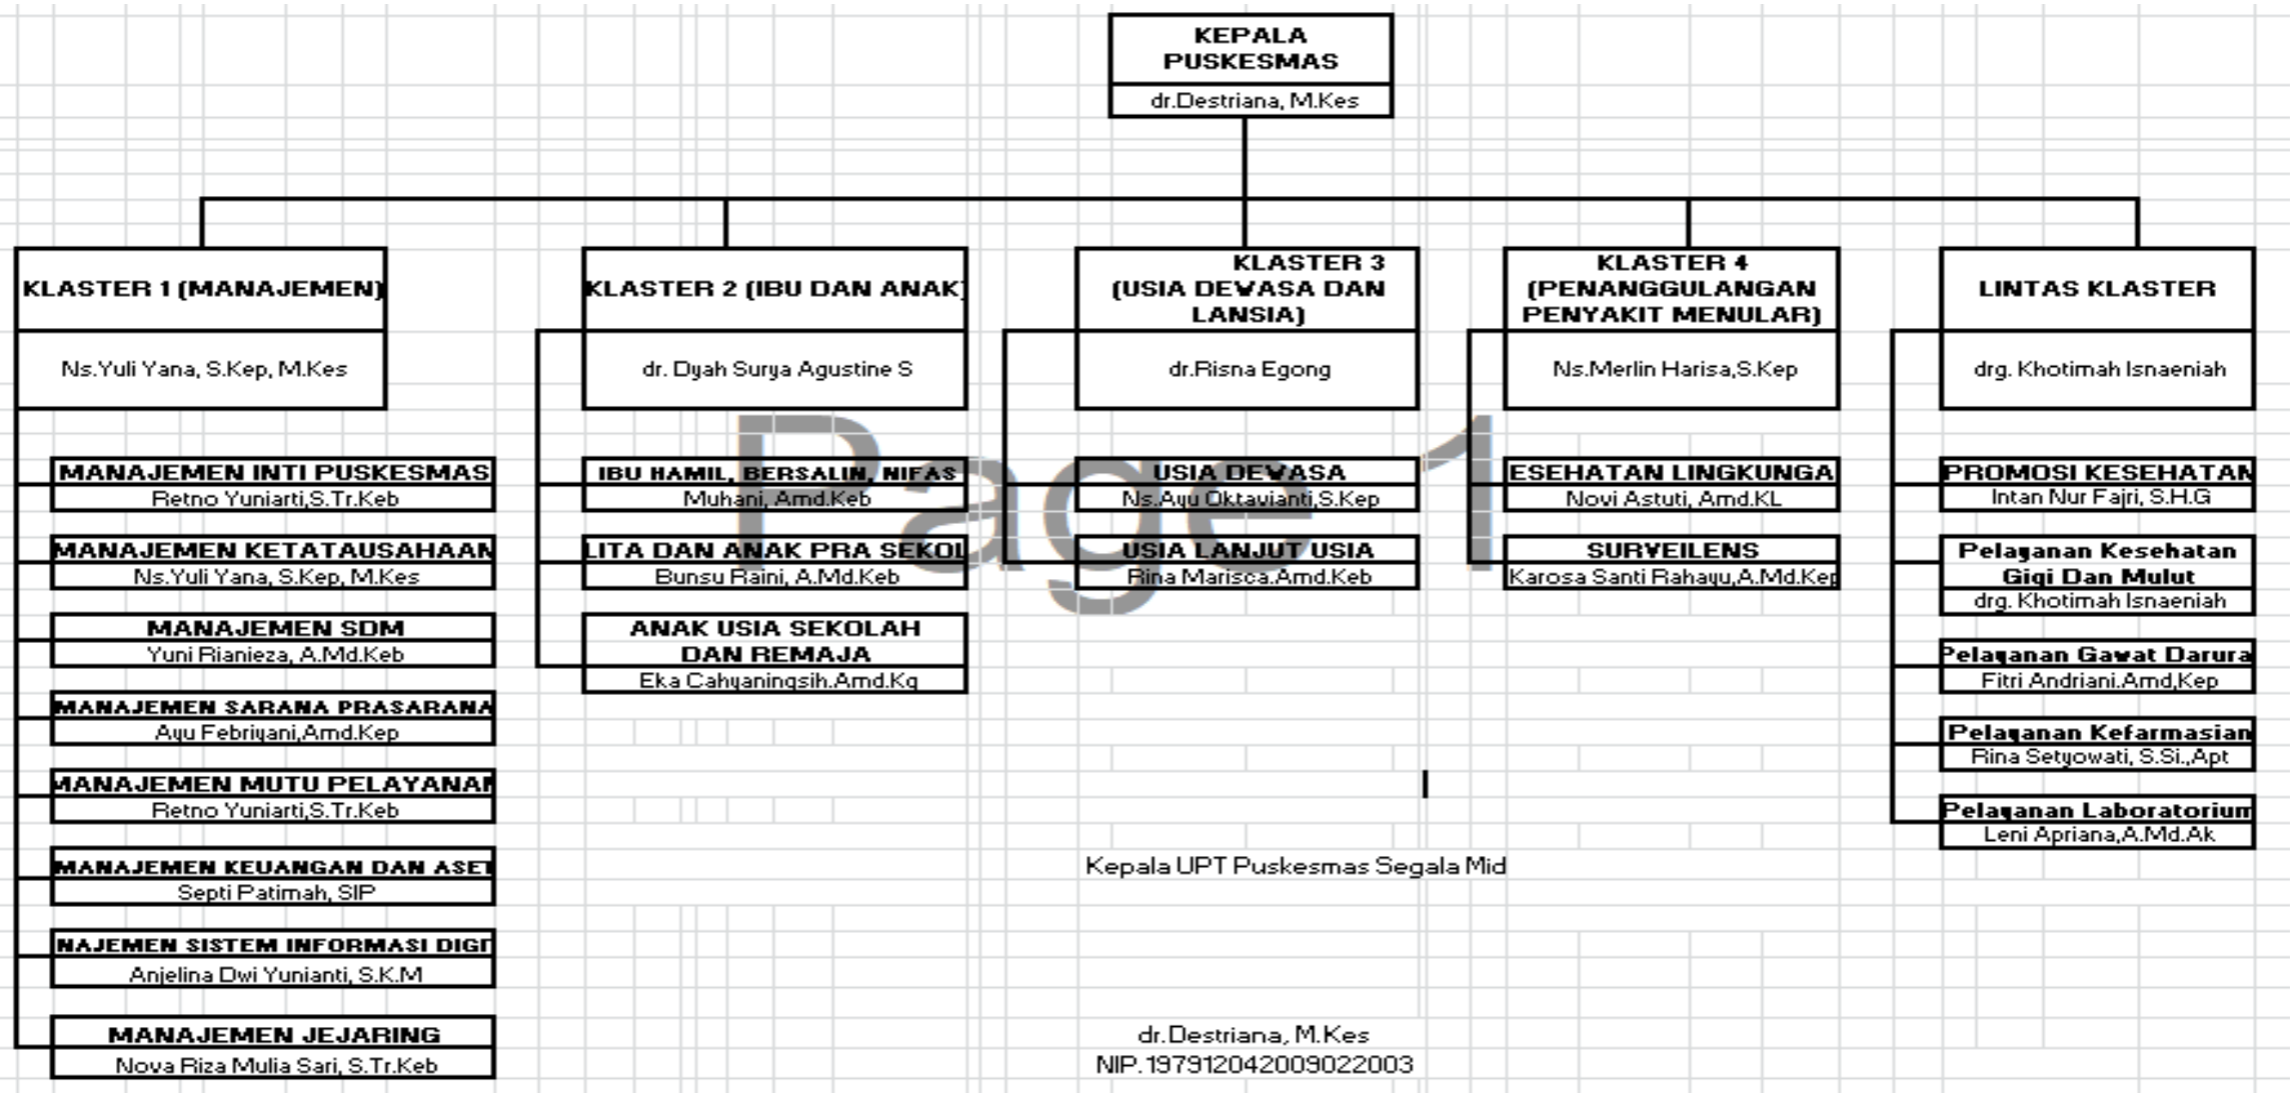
KEPALA PUSKESMAS
dr.Destriana, M.Kes

KLASTER 1 (MANAJEMEN)
Ns.Yuli Yana, S.Kep, M.Kes

MANAJEMEN INTI PUSKESMAS
Retno Yuniarti,S.Tr.Keb

MANAJEMEN KETATAUSAHAAN
Ns.Yuli Yana, S.Kep, M.Kes

MANAJEMEN SDM
Yuni Rianieza, A.Md.Keb

MANAJEMEN SARANA PRASARANA
Ayu Febriyani,Amd.Kep

MANAJEMEN MUTU PELAYANAN
Retno Yuniarti,S.Tr.Keb

MANAJEMEN KEUANGAN DAN ASET
Septi Patimah, SIP

NAJEMEN SISTEM INFORMASI DIGI
Anjelina Dwi Yunianti, S.K.M

MANAJEMEN JEJARING
Nova Riza Mulia Sari, S.Tr.Keb

KLASTER 2 (IBU DAN ANAK)
dr. Dyah Surya Agustine S

IBU HAMIL, BERSALIN, NIFAS
Muhani, Amd.Keb

LITA DAN ANAK PRA SEKOL
Bunsu Raini, A.Md.Keb

ANAK USIA SEKOLAH DAN REMAJA
Eka Cahyaningsih.Amd.Kg

KLASTER 3 (USIA DEWASA DAN LANSIA)
dr.Risna Egong

USIA DEWASA
Ns.Ayu Oktavianti,S.Kep

USIA LANJUT USIA
Rina Marisca.Amd.Keb

KLASTER 4 (PENANGGULANGAN PENYAKIT MENULAR)
Ns.Merlin Harisa,S.Kep

ESEHATAN LINGKUNGA
Novi Astuti, Amd.KL

SURVEILENS
Karosa Santi Rahayu,A.Md.Kep

LINTAS KLASTER
drg. Khotimah Isnaeniah

PROMOSI KESEHATAN
Intan Nur Fajri, S.H.G

Pelayanan Kesehatan Gigi Dan Mulut
drg. Khotimah Isnaeniah

Pelayanan Gawat Darura
Fitri Andriani.Amd,Kep

Pelayanan Kefarmasian
Rina Setyowati, S.Si.,Apt

Pelayanan Laboratorium
Leni Apriana,A.Md.Ak

Page 1

Kepala UPT Puskesmas Segala Mid

dr.Destriana, M.Kes
NIP.197912042009022003